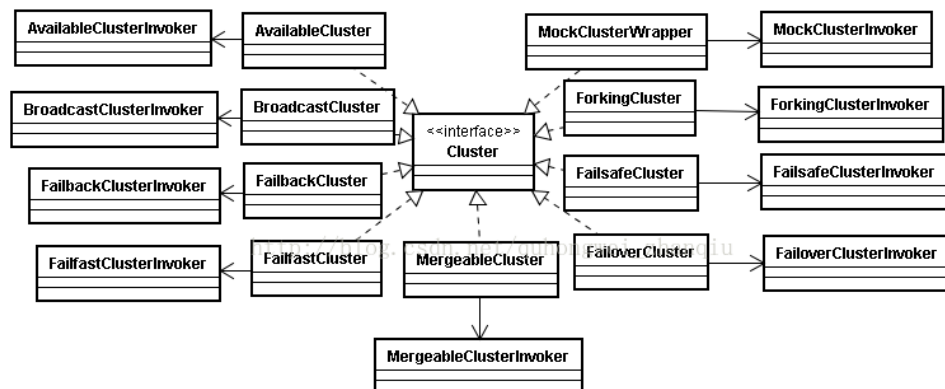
AvailableClusterInvoker
AvailableCluster
MockClusterWrapper
MockClusterInvoker
BroadcastClusterInvoker
BroadcastCluster
<<interface>>
Cluster
ForkingCluster
ForkingClusterInvoker
FailbackClusterInvoker
FailbackCluster
FailsafeCluster
FailsafeClusterInvoker
FailfastClusterInvoker
FailfastCluster
MergeableCluster
FailoverCluster
FailoverClusterInvoker
MergeableClusterInvoker
http://blog.csdn.net/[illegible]